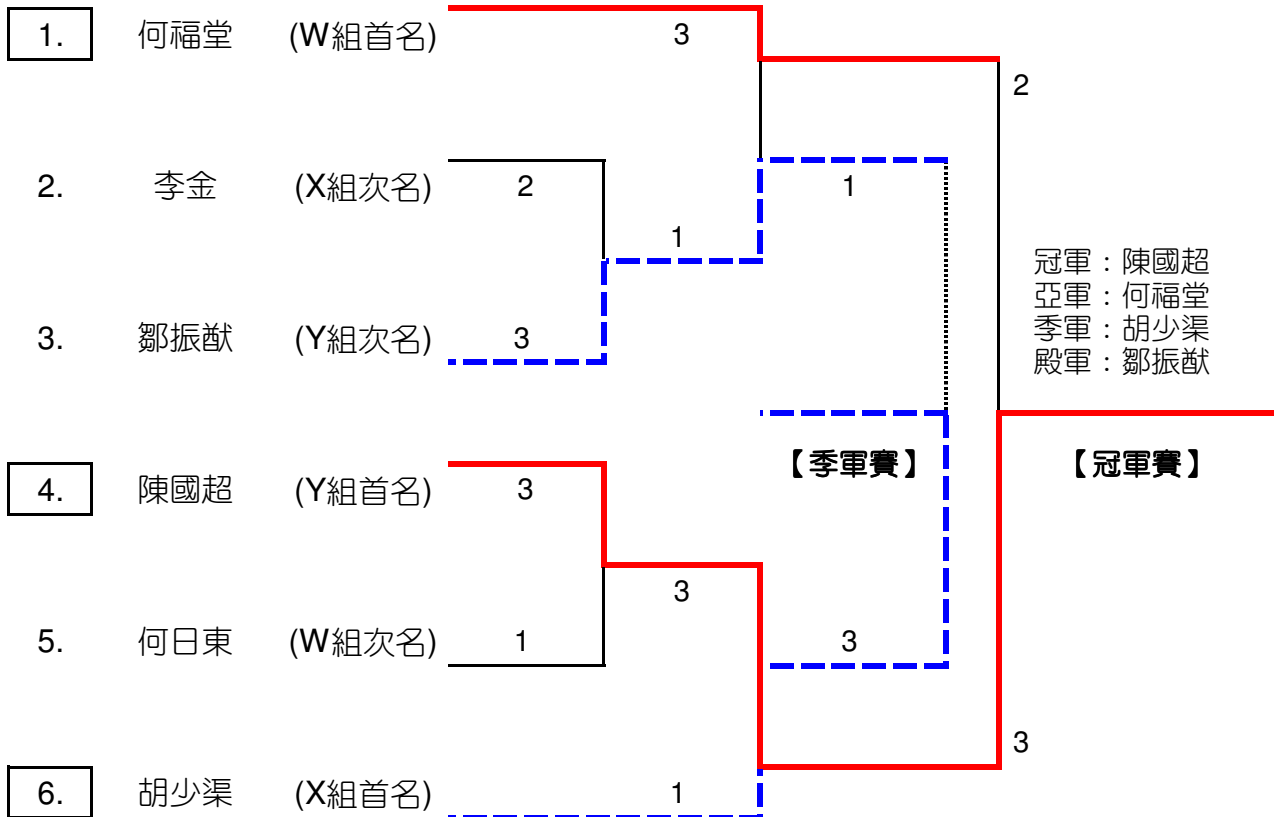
1. 何福堂 (W組首名)

2. 李金 (X組次名)

3. 鄒振猷 (Y組次名)

4. 陳國超 (Y組首名)

5. 何日東 (W組次名)

6. 胡少渠 (X組首名)

3

2

1

3

1

2

冠軍：陳國超
亞軍：何福堂
季軍：胡少渠
殿軍：鄒振猷

【季軍賽】

【冠軍賽】

3

3

1

3

3

1